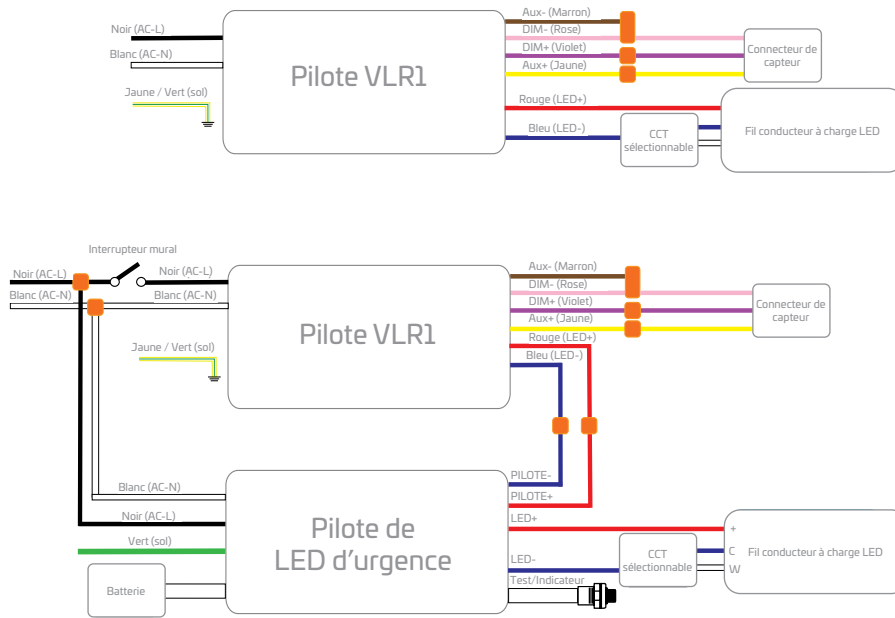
Noir (AC-L)

Blanc (AC-N)

Jaune / Vert (sol)

Pilote VLR1

Aux- (Marron)
DIM- (Rose)
DIM+ (Violet)
Aux+ (Jaune)

Connecteur de capteur

Rouge (LED+)

Bleu (LED-)

CCT sélectionnable

Fil conducteur à charge LED

Interrupteur mural

Noir (AC-L)
Noir (AC-L)
Blanc (AC-N)
Blanc (AC-N)

Jaune / Vert (sol)

Pilote VLR1

Aux- (Marron)
DIM- (Rose)
DIM+ (Violet)
Aux+ (Jaune)
Rouge (LED+)
Bleu (LED-)

Connecteur de capteur

Blanc (AC-N)
Noir (AC-L)
Vert (sol)

Batterie

Pilote de LED d'urgence

PILOTE-
PILOTE+
LED+
LED-
Test/Indicateur

CCT sélectionnable

+
C
W

Fil conducteur à charge LED